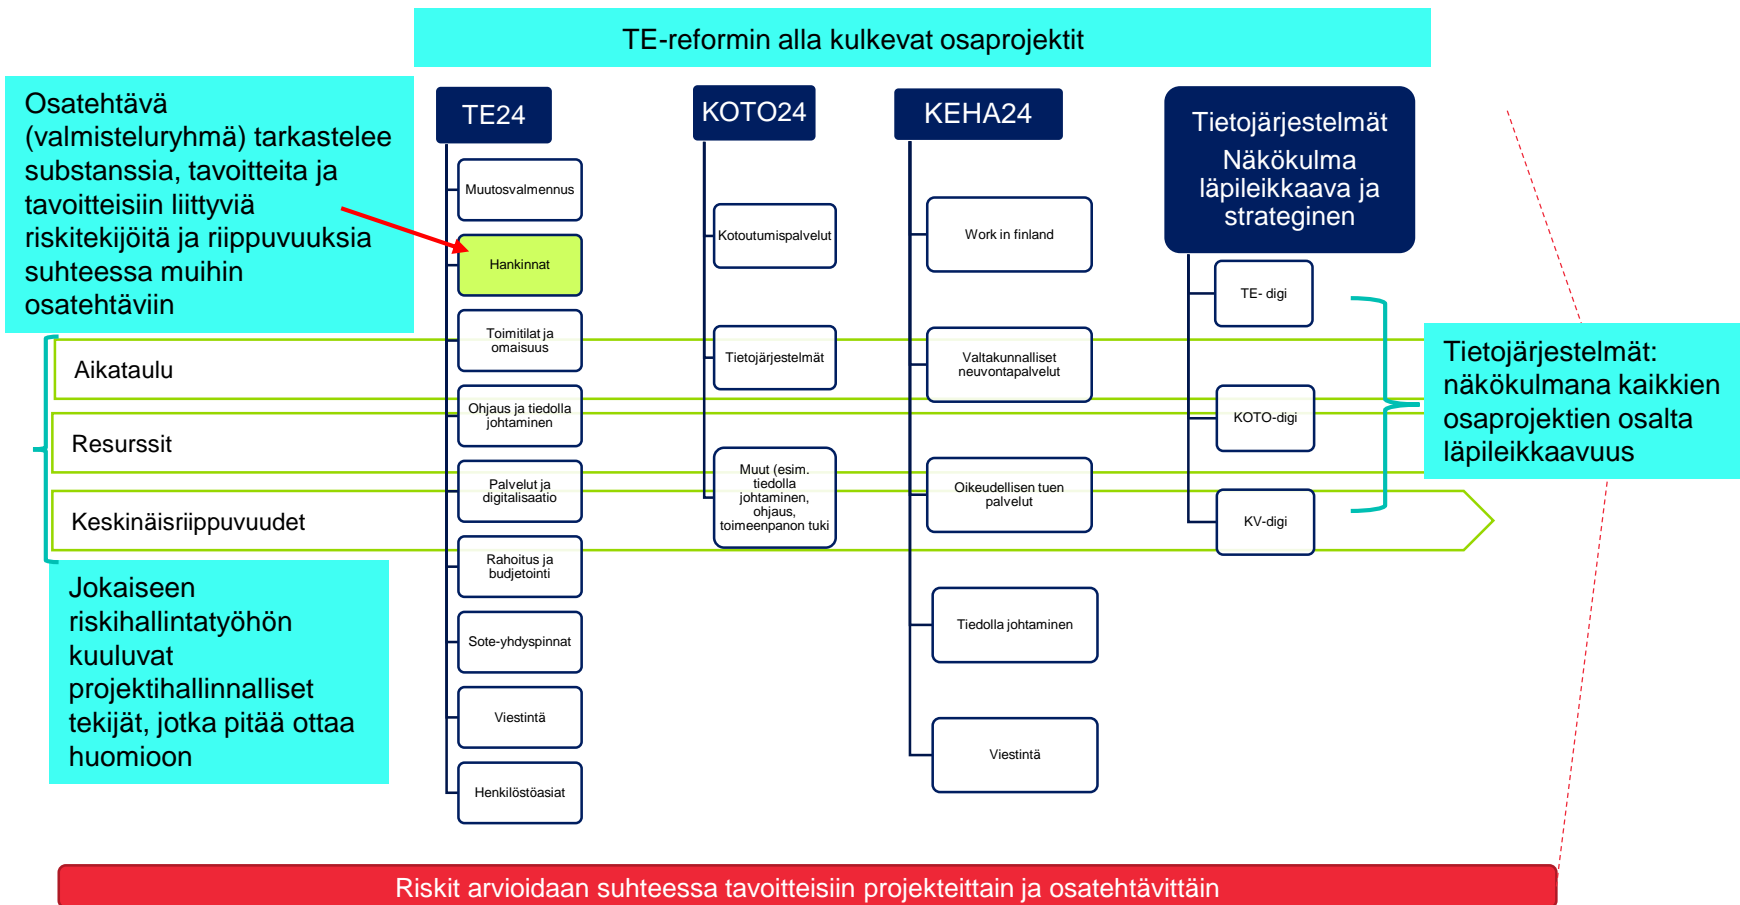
TE-reformin alla kulkevat osaprojektit

Osatehtävä (valmisteluryhmä) tarkastelee substanssia, tavoitteita ja tavoitteisiin liittyviä riskitekijöitä ja riippuvuuksia suhteessa muihin osatehtäviin

TE24

Muutosvalmennus

Hankinnat

Toimitilat ja omaisuus

Ohjaus ja tiedolla johtaminen

Palvelut ja digitalisaatio

Rahoitus ja budjetointi

Sote-yhdyspinnat

Viestintä

Henkilöstöasiat

KOTO24

Kotoutumispalvelut

Tietojärjestelmät

Muut (esim. tiedolla johtaminen, ohjaus, toimeenpanon tuki

KEHA24

Work in finland

Valtakunnalliset neuvontapalvelut

Oikeudellisen tuen palvelut

Tiedolla johtaminen

Viestintä

Tietojärjestelmät
Näkökulma läpileikkaava ja strateginen

TE- digi

KOTO-digi

KV-digi

Tietojärjestelmät: näkökulmana kaikkien osaprojektien osalta läpileikkaavuus

Aikataulu

Resurssit

Keskinäisriippuvuudet

Jokaiseen riskihallintatyöhön kuuluvat projektihallinnalliset tekijät, jotka pitää ottaa huomioon

Riskit arvioidaan suhteessa tavoitteisiin projekteittain ja osatehtävittäin